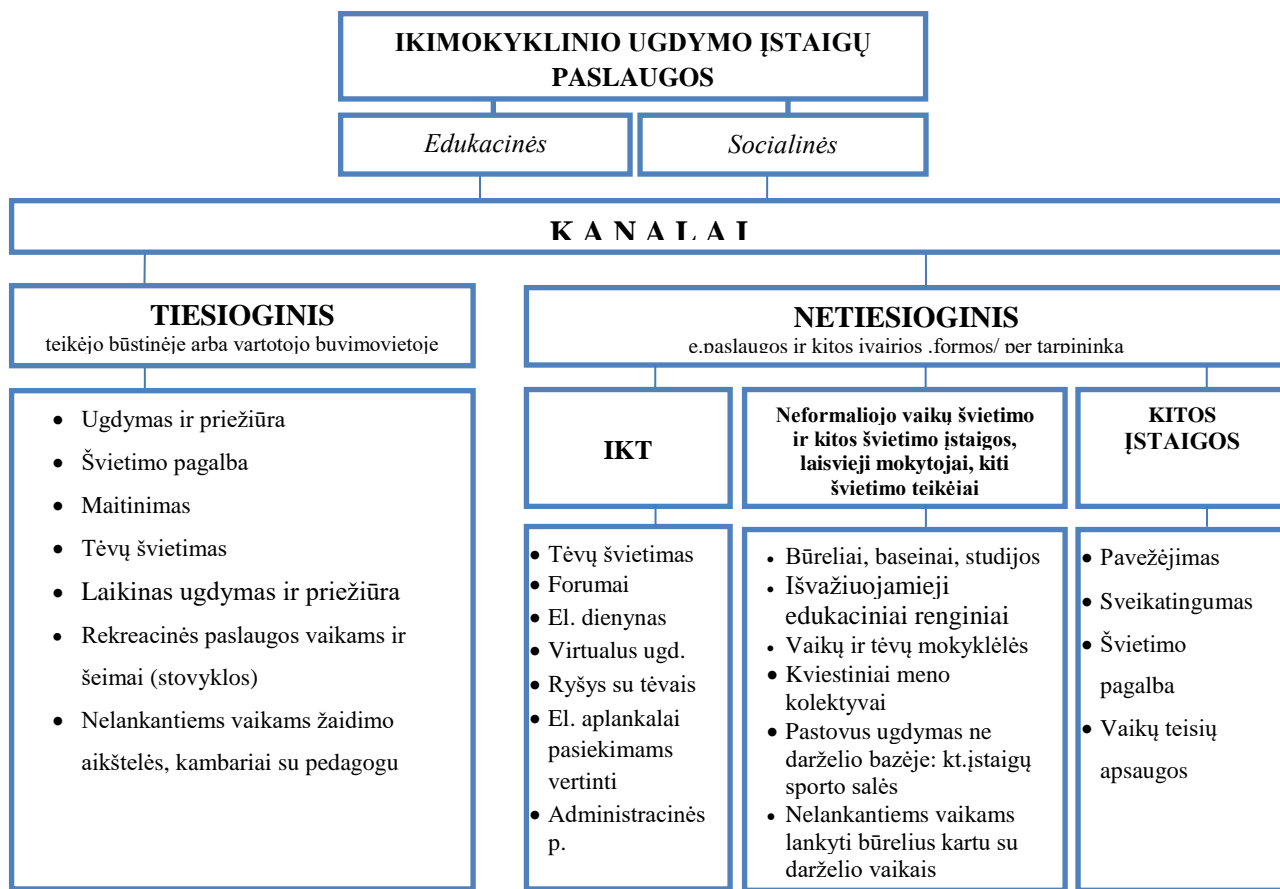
IKIMOKYKLINIO UGDYMO ĮSTAIGŲ PASLAUGOS

Edukacinės

Socialinės

K A N A L A I

TIESIOGINIS
teikėjo būstinėje arba vartotojo buvimovietoje

NETIESIOGINIS
e.paslaugos ir kitos įvairios .formos/ per tarpininką

- Ugdymas ir priežiūra
- Švietimo pagalba
- Maitinimas
- Tėvų švietimas
- Laikinas ugdymas ir priežiūra
- Rekreacinės paslaugos vaikams ir šeimai (stovyklos)
- Nelankantiems vaikams žaidimo aikštelės, kambariai su pedagogu

IKT

Neformaliojo vaikų švietimo ir kitos švietimo įstaigos, laisvieji mokytojai, kiti švietimo teikėjai

KITOS ĮSTAIGOS

- Tėvų švietimas
- Forumai
- El. dienynas
- Virtualus ugd.
- Ryšys su tėvais
- El. aplankalai pasiekimams vertinti
- Administracinės p.

- Būreliai, baseinai, studijos
- Išvažiuojamieji edukaciniai renginiai
- Vaikų ir tėvų mokyklėlės
- Kviestiniai meno kolektyvai
- Pastovus ugdymas ne darželio bazėje: kt.įstaigų sporto salės
- Nelankantiems vaikams lankyti būrelius kartu su darželio vaikais

- Pavežėjimas
- Sveikatingumas
- Švietimo pagalba
- Vaikų teisių apsaugos